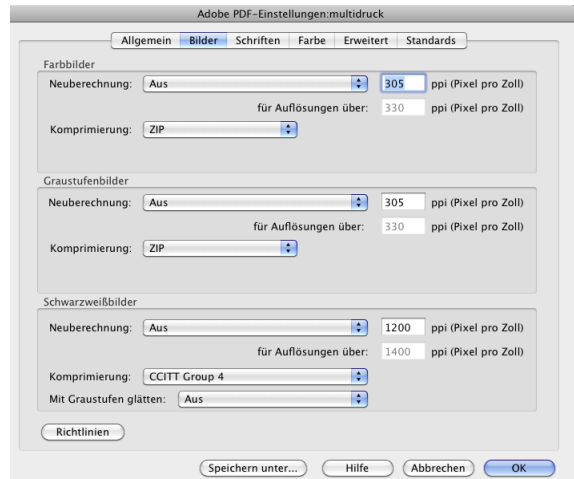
Adobe PDF-Einstellungen:multidruck

Allgemein | Bilder | Schriften | Farbe | Erweitert | Standards

Farbbilder

Neuberechnung: Aus 305 ppi (Pixel pro Zoll)

für Auflösungen über: 330 ppi (Pixel pro Zoll)

Komprimierung: ZIP

Graustufenbilder

Neuberechnung: Aus 305 ppi (Pixel pro Zoll)

für Auflösungen über: 330 ppi (Pixel pro Zoll)

Komprimierung: ZIP

Schwarzweißbilder

Neuberechnung: Aus 1200 ppi (Pixel pro Zoll)

für Auflösungen über: 1400 ppi (Pixel pro Zoll)

Komprimierung: CCITT Group 4

Mit Graustufen glätten: Aus

Richtlinien

Speichern unter... Hilfe Abbrechen OK